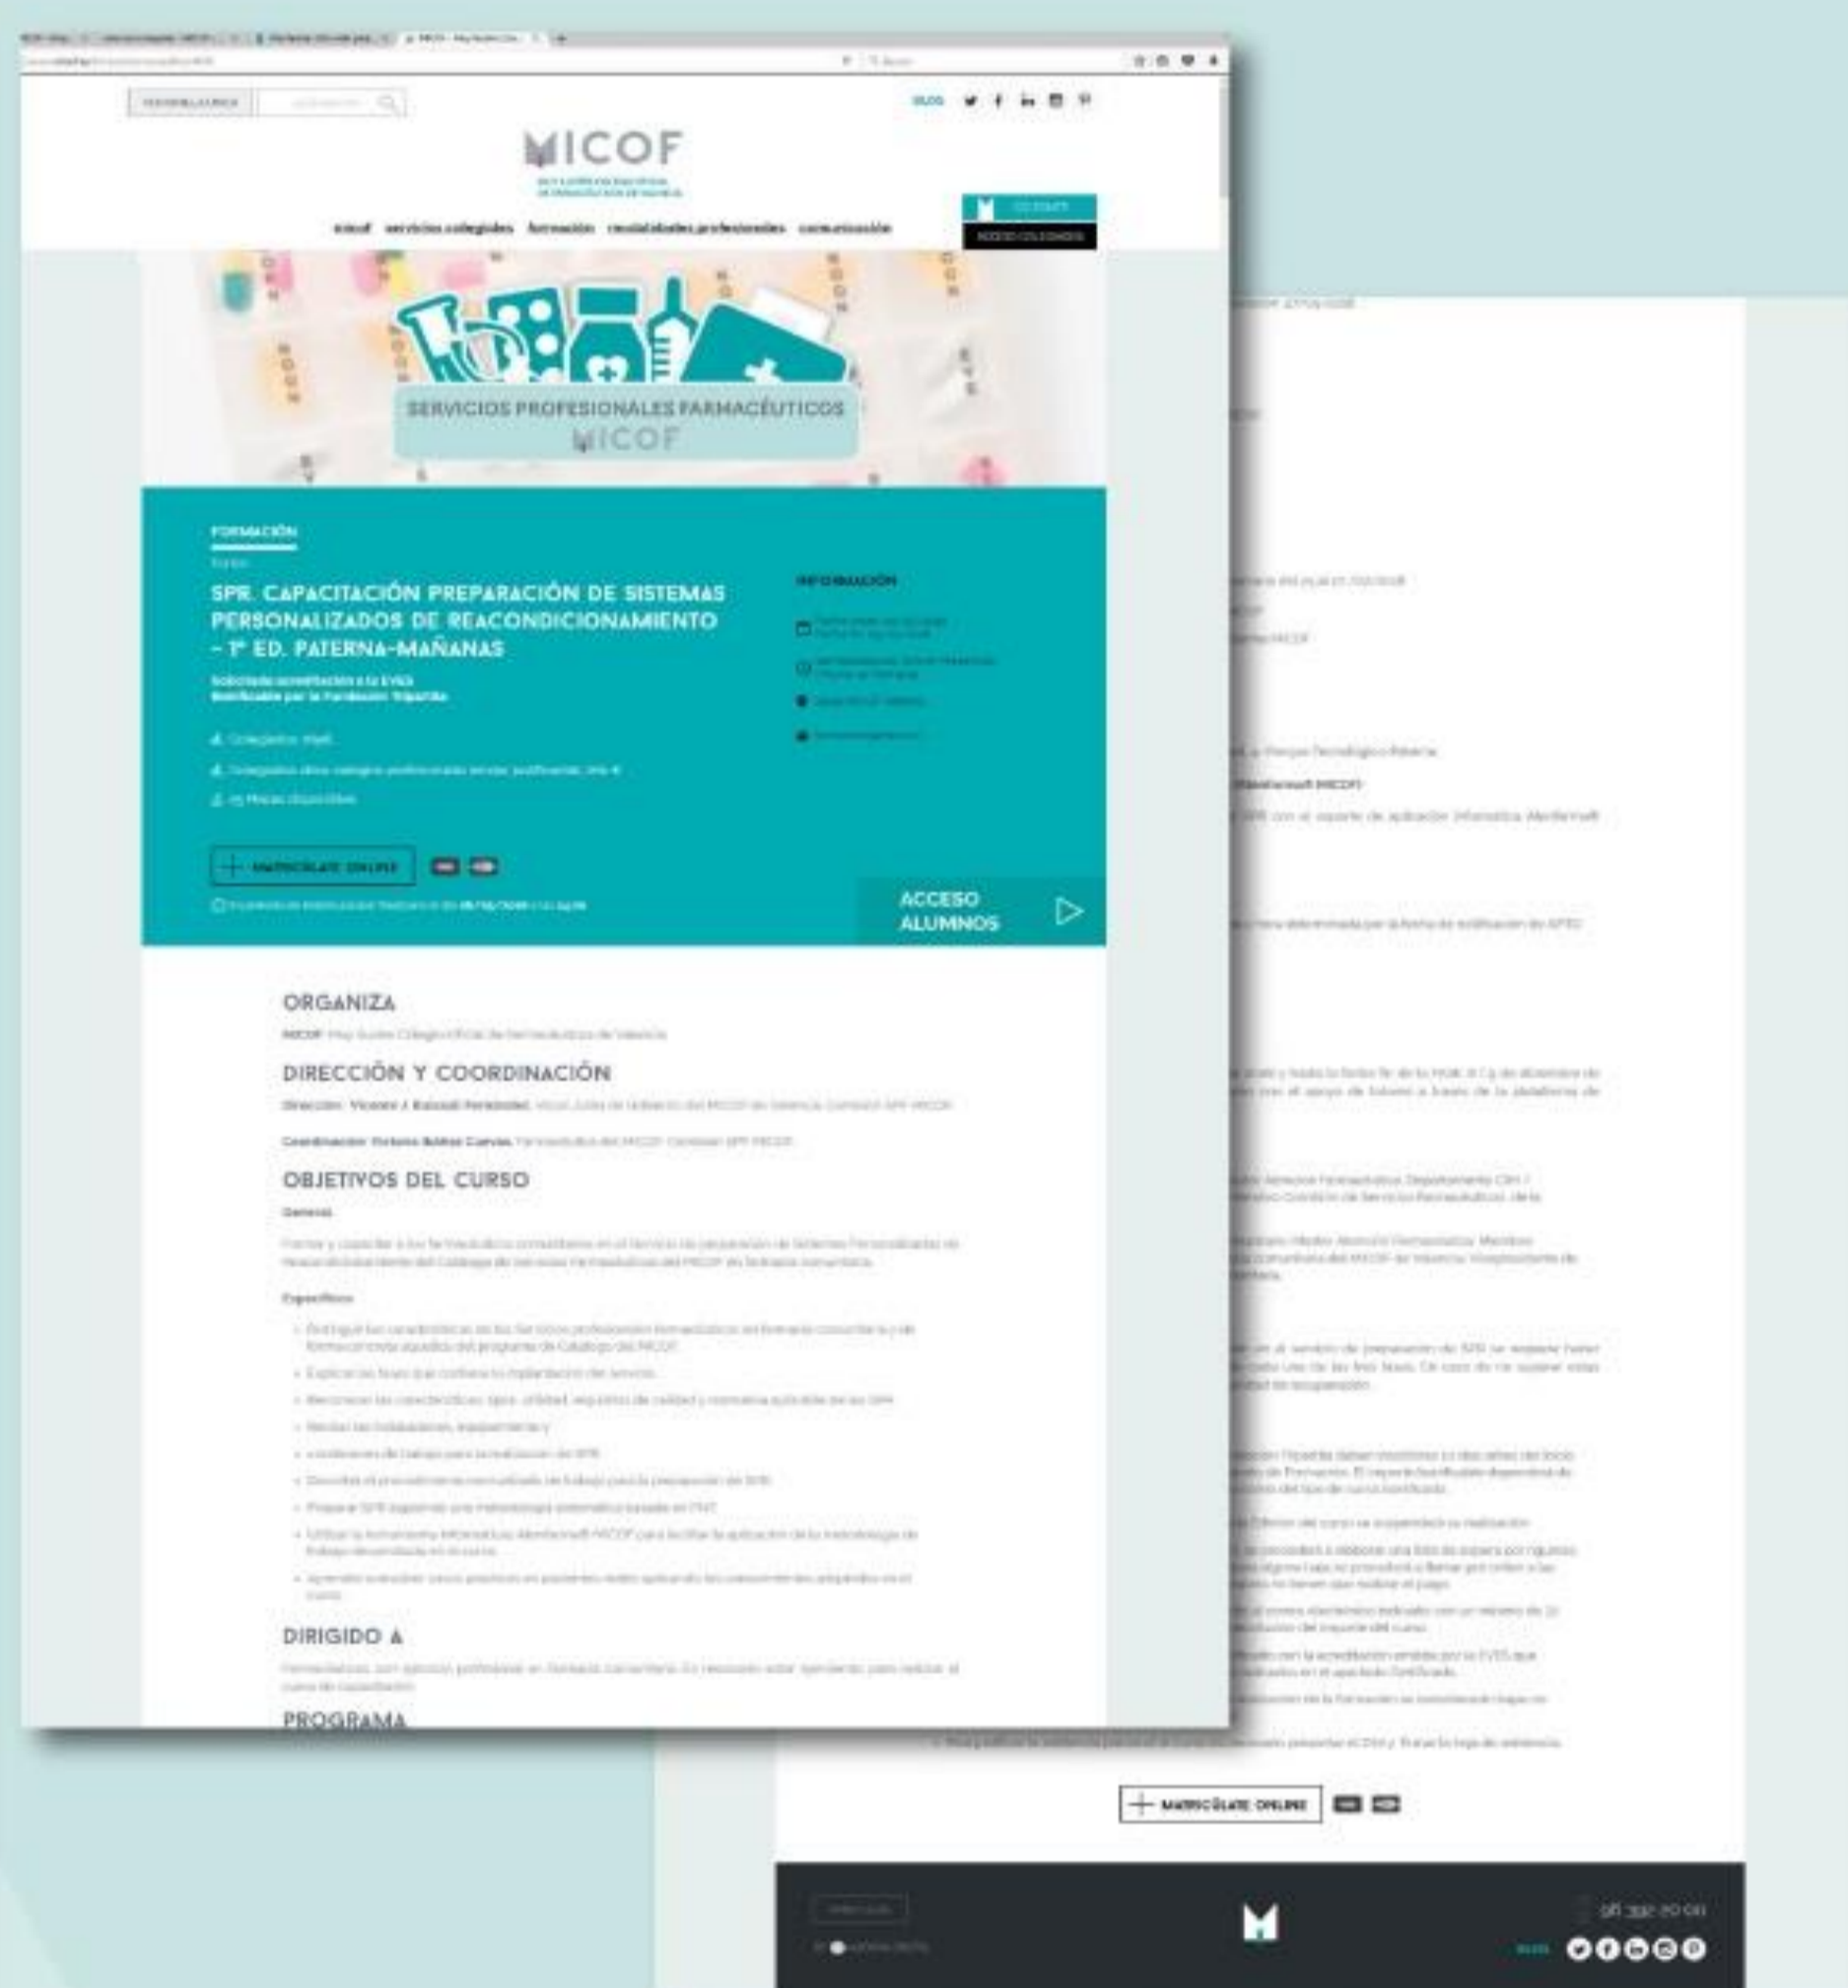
BLOG

MICOF

COLEGIADO

ACCESO COLEGIADOS

micof servicios colegiales formación novedades profesionales comunicación

SERVICIOS PROFESIONALES FARMACÉUTICOS
MICOF

FORMACIÓN

SPR. CAPACITACIÓN PREPARACIÓN DE SISTEMAS PERSONALIZADOS DE REACONDICIONAMIENTO - 1ª ED. PATERNA-MAÑANAS

INFORMACIÓN

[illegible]

MATRICÚLATE ONLINE

ACCESO ALUMNOS

ORGANIZA

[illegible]

DIRECCIÓN Y COORDINACIÓN

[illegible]

OBJETIVOS DEL CURSO

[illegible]

DIRIGIDO A

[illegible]

PROGRAMA

MATRICÚLATE ONLINE

96 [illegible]